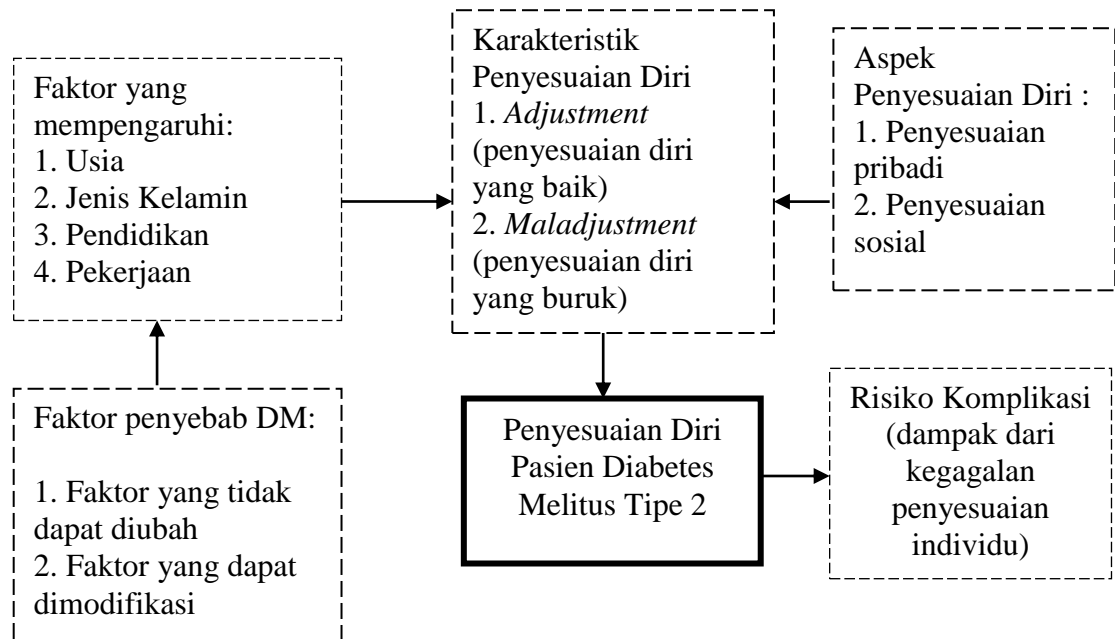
Faktor yang mempengaruhi:
1. Usia
2. Jenis Kelamin
3. Pendidikan
4. Pekerjaan

Karakteristik Penyesuaian Diri
1. *Adjustment* (penyesuaian diri yang baik)
2. *Maladjustment* (penyesuaian diri yang buruk)

Aspek Penyesuaian Diri :
1. Penyesuaian pribadi
2. Penyesuaian sosial

Faktor penyebab DM:

1. Faktor yang tidak dapat diubah
2. Faktor yang dapat dimodifikasi

Penyesuaian Diri Pasien Diabetes Melitus Tipe 2

Risiko Komplikasi (dampak dari kegagalan penyesuaian individu)